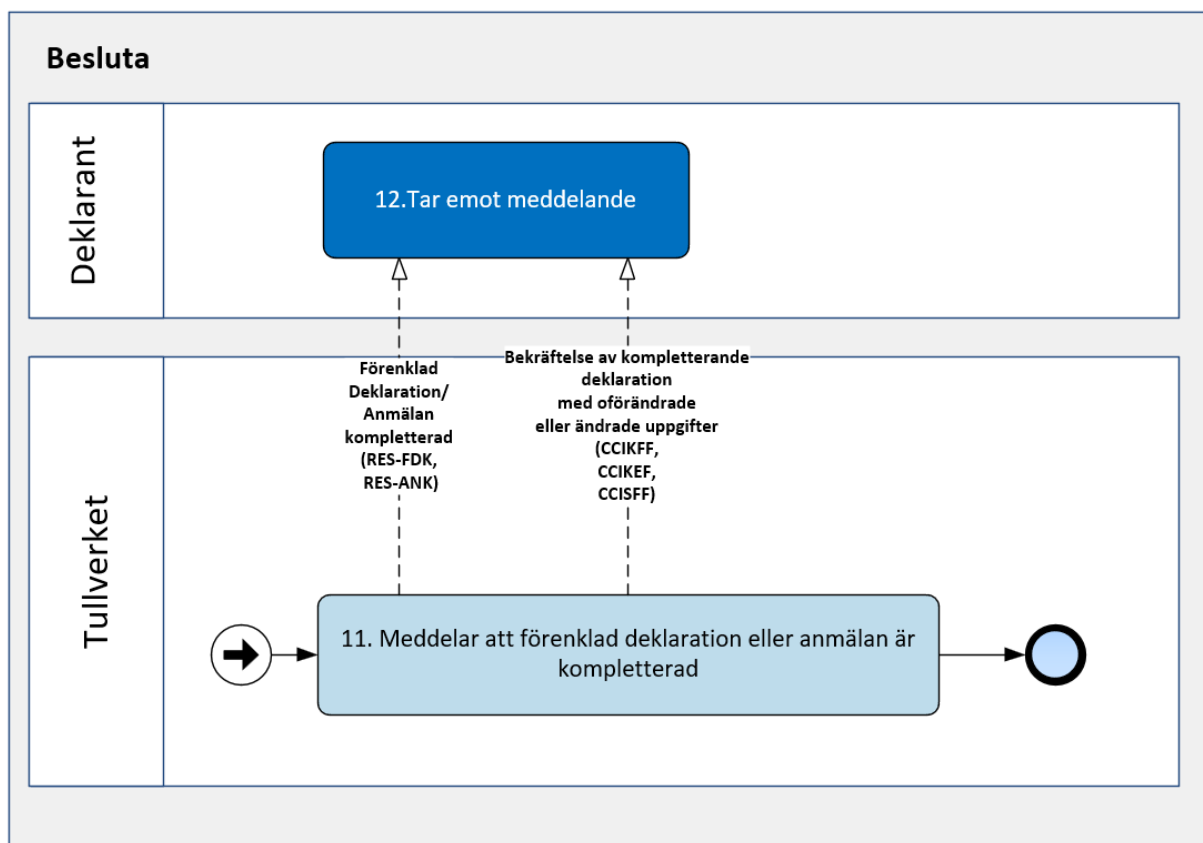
Besluta

Deklarant

12.Tar emot meddelande

Förenklad Deklaration/ Anmälan kompletterad (RES-FDK, RES-ANK)

Bekräftelse av kompletterande deklaration med oförändrade eller ändrade uppgifter (CCIKFF, CCIKEF, CCISFF)

Tullverket

11. Meddelar att förenklad deklaration eller anmälan är kompletterad